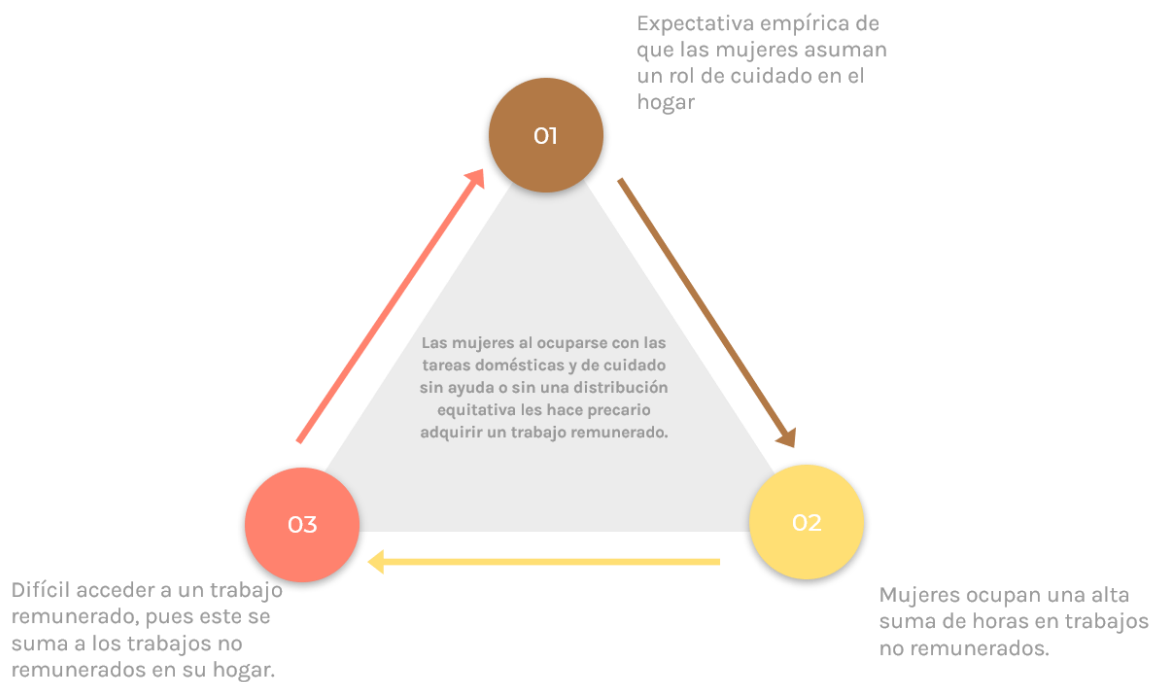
Expectativa empírica de que las mujeres asuman un rol de cuidado en el hogar

01

Las mujeres al ocuparse con las tareas domésticas y de cuidado sin ayuda o sin una distribución equitativa les hace precario adquirir un trabajo remunerado.

03

02

Difícil acceder a un trabajo remunerado, pues este se suma a los trabajos no remunerados en su hogar.

Mujeres ocupan una alta suma de horas en trabajos no remunerados.